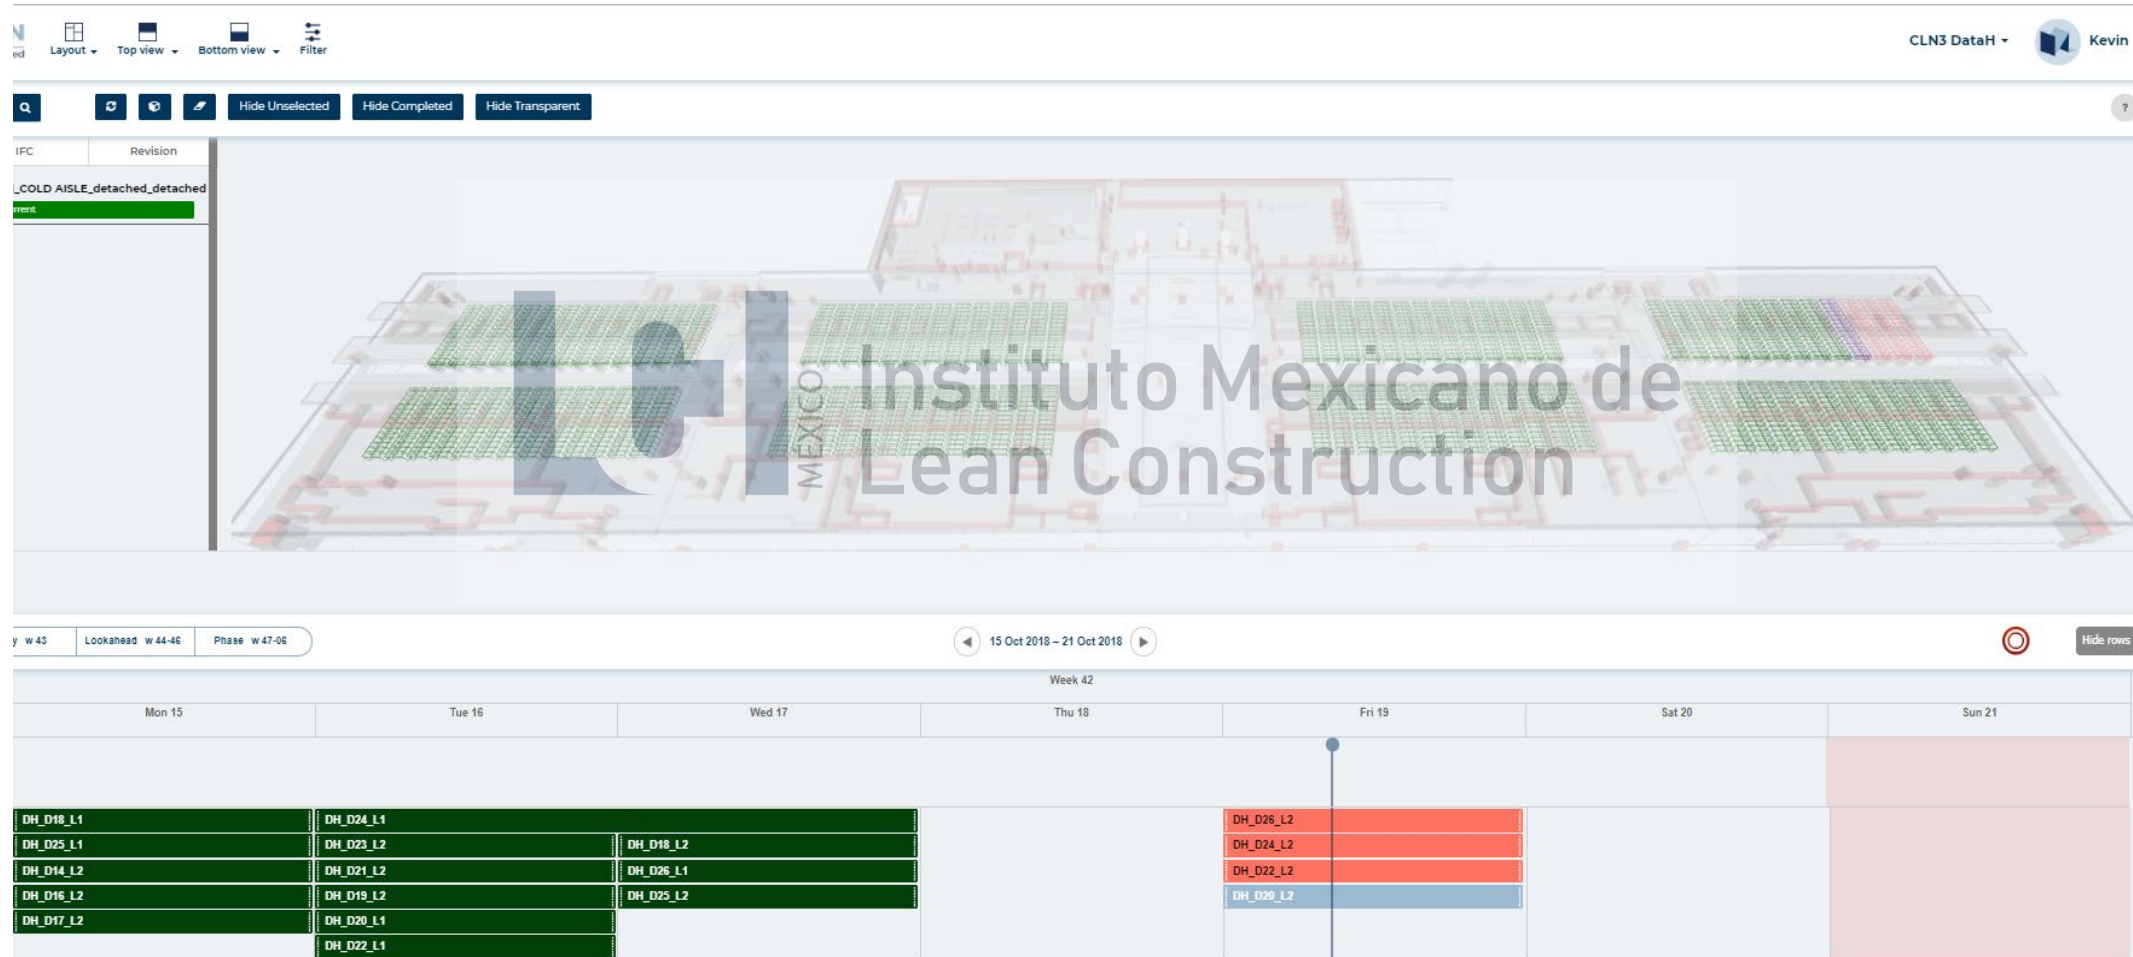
N ed Layout Top view Bottom view Filter

CLN3 DataH Kevin

Hide Unselected Hide Completed Hide Transparent

?

IFC Revision

_COLD AISLE_detached_detached

rrent

Instituto Mexicano de Lean Construction

MEXICO

y w 43 Lookahead w 44-46 Phase w 47-06

15 Oct 2018 – 21 Oct 2018

Hide rows

Week 42

| Mon 15 | Tue 16 | Wed 17 | Thu 18 | Fri 19 | Sat 20 | Sun 21 |
|---|---|---|---|---|---|---|
| DH_D18_L1 | DH_D24_L1 | | | DH_D26_L2 | | |
| DH_D25_L1 | DH_D23_L2 | DH_D18_L2 | | DH_D24_L2 | | |
| DH_D14_L2 | DH_D21_L2 | DH_D26_L1 | | DH_D22_L2 | | |
| DH_D16_L2 | DH_D19_L2 | DH_D25_L2 | | DH_D20_L2 | | |
| DH_D17_L2 | DH_D20_L1 | | | | | |
| | DH_D22_L1 | | | | | |